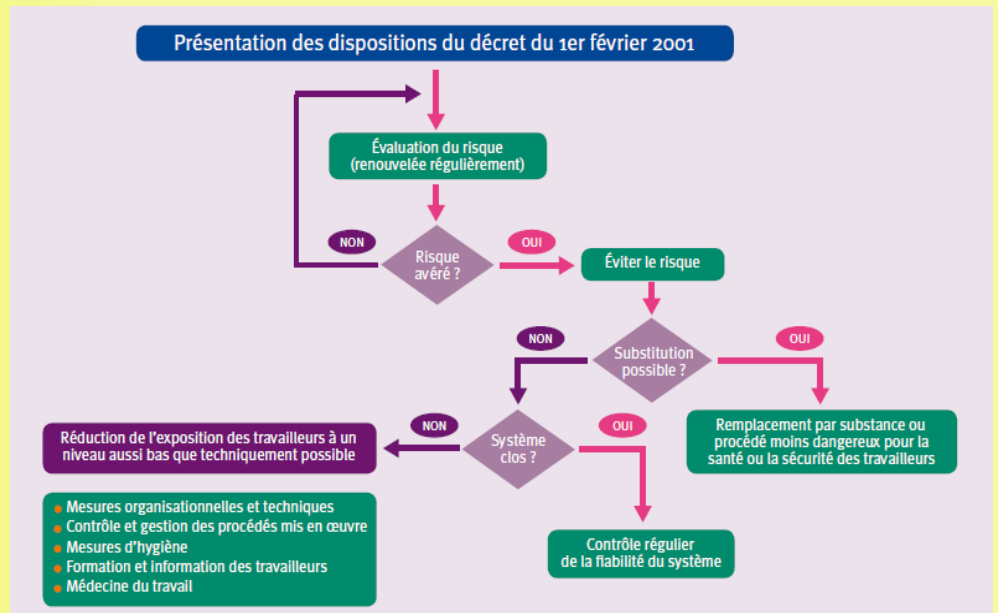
Présentation des dispositions du décret du 1er février 2001

Évaluation du risque
(renouvelée régulièrement)

NON

Risque avéré ?

OUI

Éviter le risque

NON

Substitution possible ?

OUI

Remplacement par substance ou procédé moins dangereux pour la santé ou la sécurité des travailleurs

NON

Système clos ?

OUI

Réduction de l'exposition des travailleurs à un niveau aussi bas que techniquement possible

Contrôle régulier de la fiabilité du système

- Mesures organisationnelles et techniques
- Contrôle et gestion des procédés mis en œuvre
- Mesures d'hygiène
- Formation et information des travailleurs
- Médecine du travail